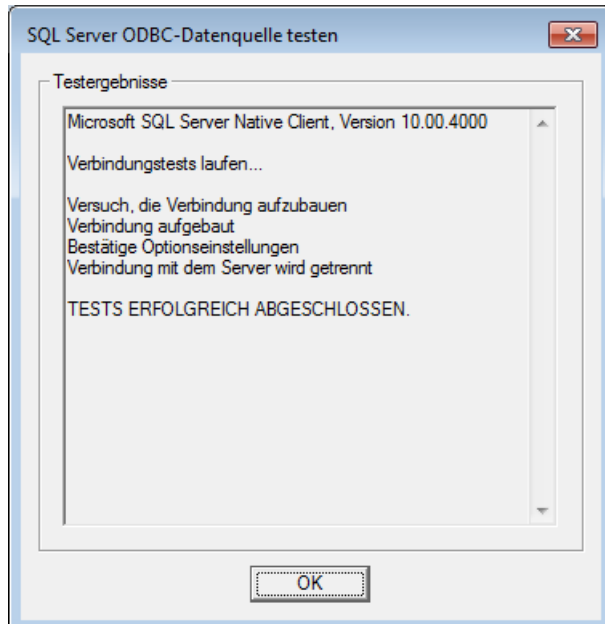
SQL Server ODBC-Datenquelle testen

Testergebnisse

Microsoft SQL Server Native Client, Version 10.00.4000

Verbindungstests laufen...

Versuch, die Verbindung aufzubauen
Verbindung aufgebaut
Bestätige Optionseinstellungen
Verbindung mit dem Server wird getrennt

TESTS ERFOLGREICH ABGESCHLOSSEN.

OK